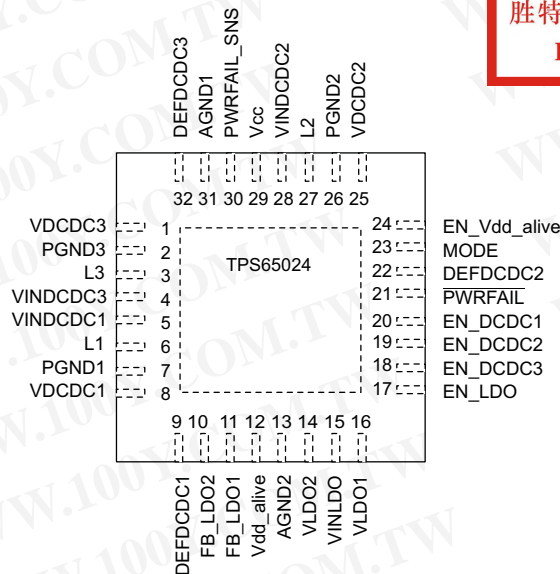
胜特
I

DEFDCDC3
AGND1
PWRFAIL_SNS
Vcc
VINDCDC2
L2
PGND2
VDCDC2

32 31 30 29 28 27 26 25

VDCDC3 1
PGND3 2
L3 3
VINDCDC3 4
VINDCDC1 5
L1 6
PGND1 7
VDCDC1 8

TPS65024

24 EN_Vdd_alive
23 MODE
22 DEFDCDC2
21 $\overline{\text{PWRFAIL}}$
20 EN_DCDC1
19 EN_DCDC2
18 EN_DCDC3
17 EN_LDO

9 10 11 12 13 14 15 16

DEFDCDC1
FB_LDO2
FB_LDO1
Vdd_alive
AGND2
VLDO2
VINLDO
VLDO1

WWW.100Y.COM.TW